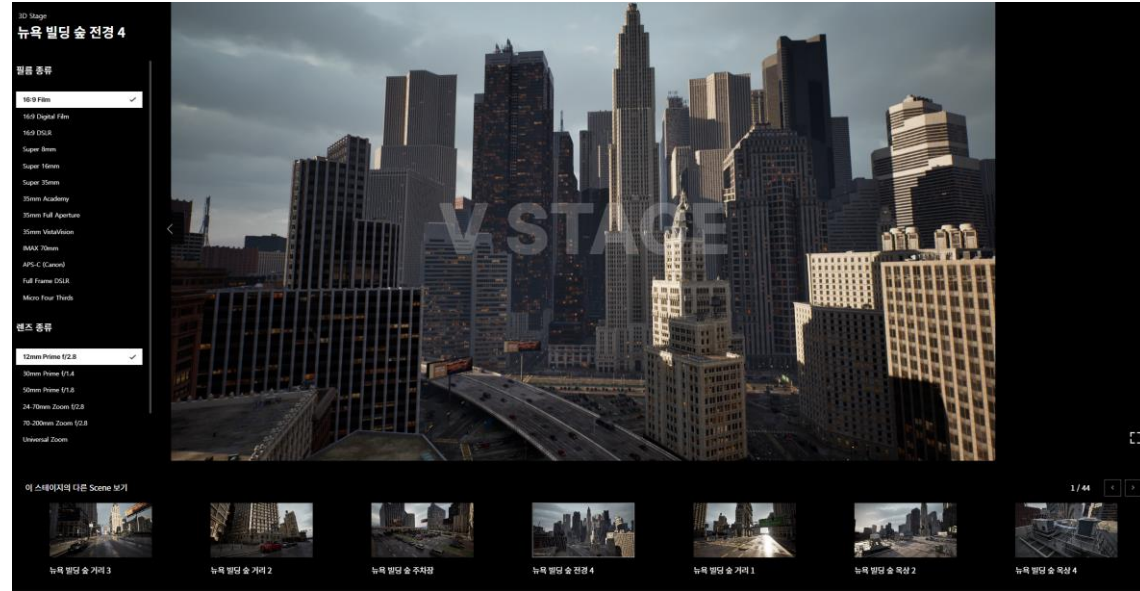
3D Stage
뉴욕 빌딩 숲 전경 4

필름 종류

16:9 Film ✓
16:9 Digital Film
16:9 DSLR
Super 8mm
Super 16mm
Super 35mm
35mm Academy
35mm Full Aperture
35mm VistaVision
IMAX 70mm
APS-C (Canon)
Full Frame DSLR
Micro Four Thirds

렌즈 종류

12mm Prime f/2.8 ✓
30mm Prime f/1.4
50mm Prime f/1.8
24-70mm Zoom f/2.8
70-200mm Zoom f/2.8
Universal Zoom

V STAGE

이 스테이지의 다른 Scene 보기

1 / 44

뉴욕 빌딩 숲 거리 3
뉴욕 빌딩 숲 거리 2
뉴욕 빌딩 숲 주차장
뉴욕 빌딩 숲 전경 4
뉴욕 빌딩 숲 거리 1
뉴욕 빌딩 숲 옥상 2
뉴욕 빌딩 숲 옥상 4